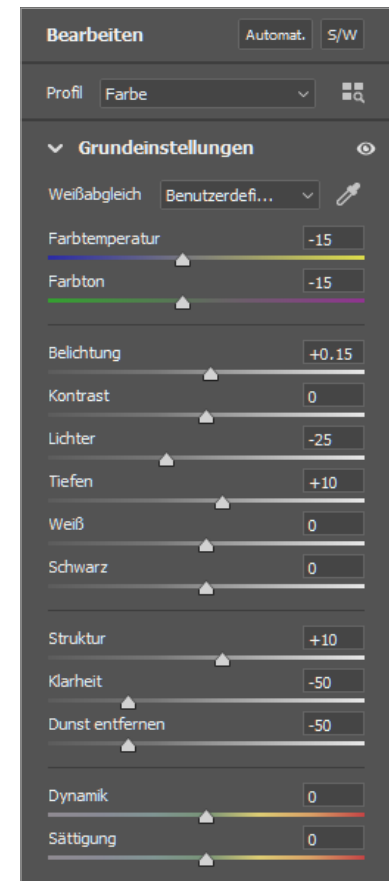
Bearbeiten

Automat.

S/W

Profil Farbe

Grundeinstellungen

Weißabgleich Benutzerdefi...

Farbtemperatur -15

Farbton -15

Belichtung +0.15

Kontrast 0

Lichter -25

Tiefen +10

Weiß 0

Schwarz 0

Struktur +10

Klarheit -50

Dunst entfernen -50

Dynamik 0

Sättigung 0